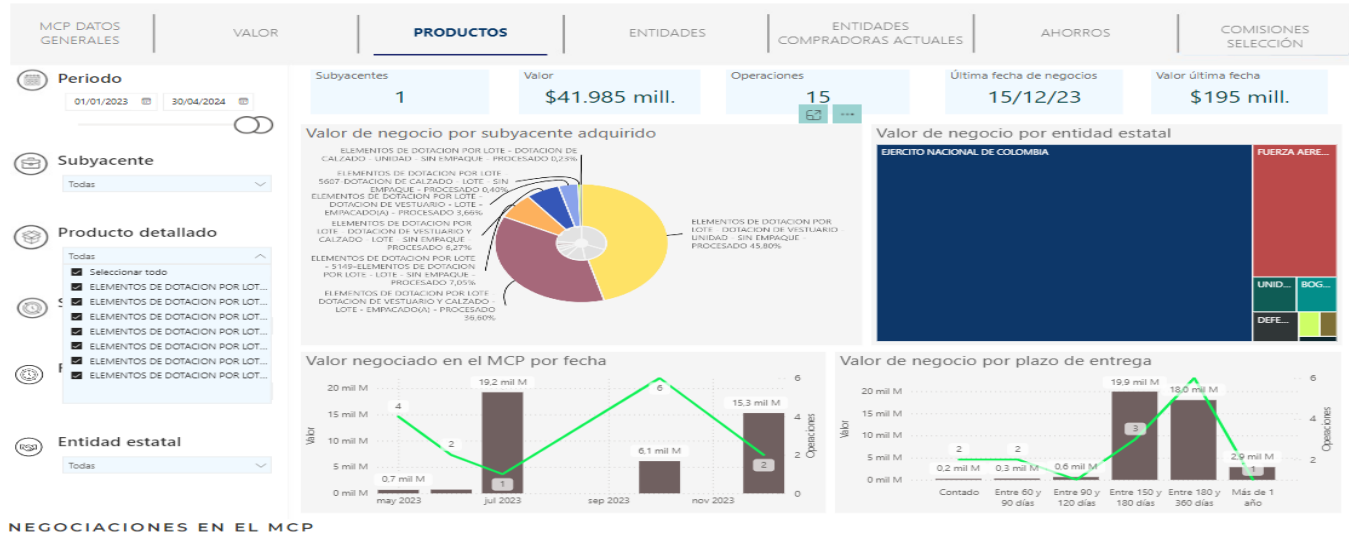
MCP DATOS GENERALES | VALOR | PRODUCTOS | ENTIDADES | ENTIDADES COMPRADORAS ACTUALES | AHORROS | COMISIONES SELECCIÓN

Periodo
01/01/2023
30/04/2024

Subyacente
Todas

Producto detallado
Todas
Seleccionar todo
ELEMENTOS DE DOTACION POR LOT...
ELEMENTOS DE DOTACION POR LOT...
ELEMENTOS DE DOTACION POR LOT...
ELEMENTOS DE DOTACION POR LOT...
ELEMENTOS DE DOTACION POR LOT...
ELEMENTOS DE DOTACION POR LOT...
ELEMENTOS DE DOTACION POR LOT...

Entidad estatal
Todas

Subyacentes
1

Valor
$41.985 mill.

Operaciones
15

Última fecha de negocios
15/12/23

Valor última fecha
$195 mill.

Valor de negocio por subyacente adquirido

ELEMENTOS DE DOTACION POR LOTE - DOTACION DE CALZADO - UNIDAD - SIN EMPAQUE - PROCESADO 0,28%
ELEMENTOS DE DOTACION POR LOTE 5607 DOTACION DE CALZADO - LOTE - SIN EMPAQUE - PROCESADO 0,40%
ELEMENTOS DE DOTACION POR LOTE - DOTACION DE VESTUARIO - LOTE - EMPACADO(A) - PROCESADO 3,66%
ELEMENTOS DE DOTACION POR LOTE - DOTACION DE VESTUARIO Y CALZADO - LOTE - SIN EMPAQUE - PROCESADO 6,27%
ELEMENTOS DE DOTACION POR LOTE - 5149-ELEMENTOS DE DOTACION POR LOTE - LOTE - SIN EMPAQUE - PROCESADO 7,05%
ELEMENTOS DE DOTACION POR LOTE DOTACION DE VESTUARIO Y CALZADO - LOTE - EMPACADO(A) - PROCESADO 36,60%
ELEMENTOS DE DOTACION POR LOTE - DOTACION DE VESTUARIO UNIDAD - SIN EMPAQUE - PROCESADO 45,80%

Valor de negocio por entidad estatal
EJERCITO NACIONAL DE COLOMBIA
FUERZA AERE...
UNID...
BOG...
DEFE...

Valor negociado en el MCP por fecha
20 mil M
15 mil M
10 mil M
5 mil M
0 mil M
Valor
6
4
2
0
Operaciones
0,7 mil M
19,2 mil M
6,1 mil M
15,3 mil M
4
2
1
6
2
may 2023
jul 2023
sep 2023
nov 2023

Valor de negocio por plazo de entrega
20 mil M
15 mil M
10 mil M
5 mil M
0 mil M
Valor
6
4
2
Operaciones
0,2 mil M
0,3 mil M
0,6 mil M
19,9 mil M
18,0 mil M
2,9 mil M
2
2
3
Contado
Entre 60 y 90 días
Entre 90 y 120 días
Entre 150 y 180 días
Entre 180 y 360 días
Más de 1 año

NEGOCIACIONES EN EL MCP